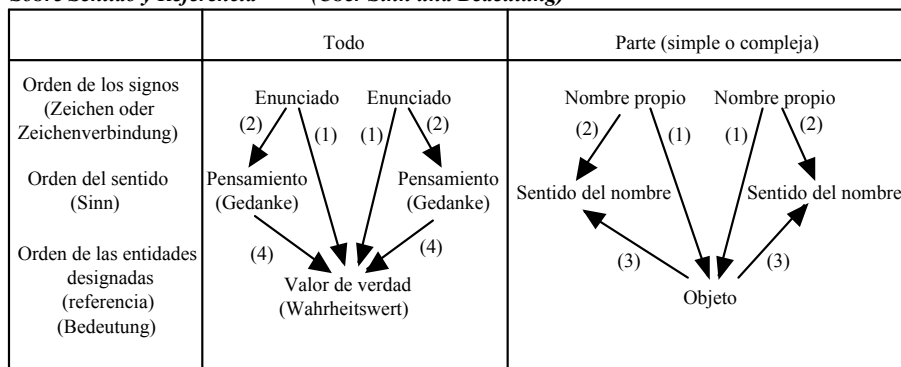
Sobre Sentido y Referencia (Über Sinn und Bedeutung)

| | Todo | Parte (simple o compleja) |
|---|---|---|
| Orden de los signos (Zeichen oder Zeichenverbindung) | Enunciado (2) (1) Enunciado (1) (2) | Nombre propio (2) (1) Nombre propio (1) (2) |
| Orden del sentido (Sinn) | Pensamiento (Gedanke) Pensamiento (Gedanke) | Sentido del nombre Sentido del nombre |
| Orden de las entidades designadas (referencia) (Bedeutung) | (4) (4) Valor de verdad (Wahrheitswert) | (3) (3) Objeto |